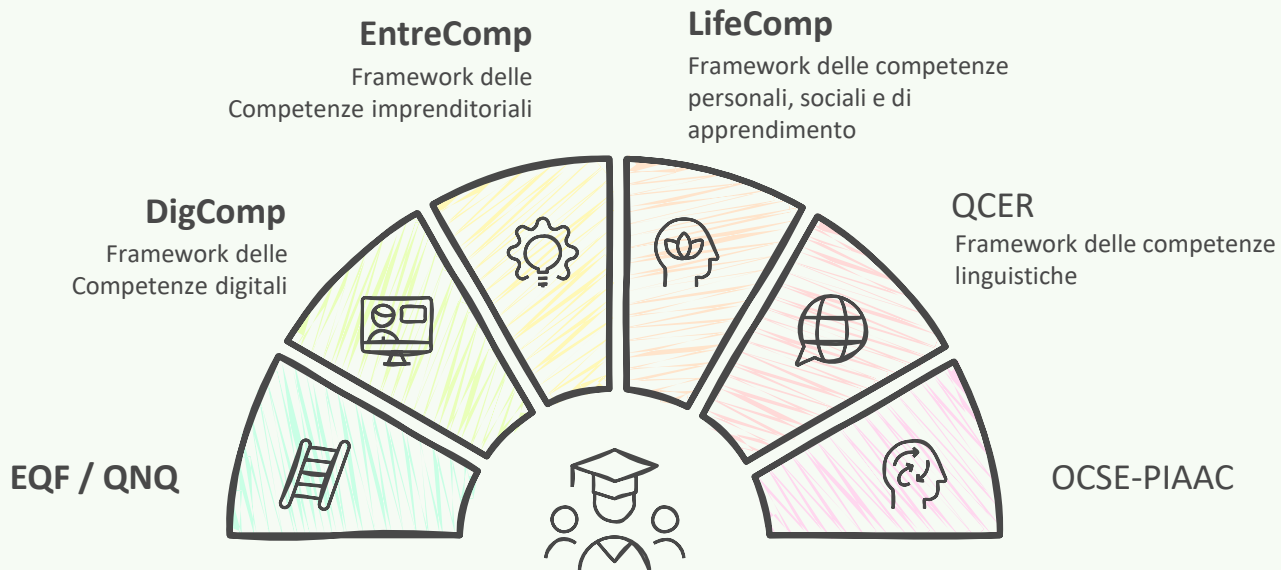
EntreComp
Framework delle Competenze imprenditoriali

LifeComp
Framework delle competenze personali, sociali e di apprendimento

DigComp
Framework delle Competenze digitali

QCER
Framework delle competenze linguistiche

EQF / QNQ

OCSE-PIAAC